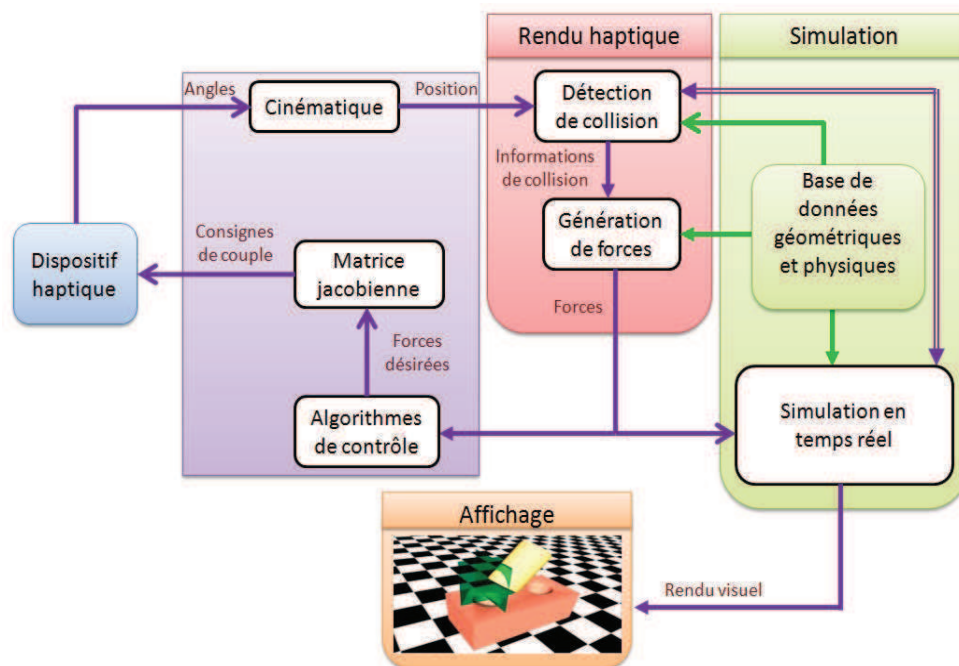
Rendu haptique

Simulation

Angles

Cinématique

Position

Détection de collision

Informations de collision

Base de données géométriques et physiques

Génération de forces

Consignes de couple

Dispositif haptique

Matrice jacobienne

Forces

Forces désirées

Algorithmes de contrôle

Simulation en temps réel

Affichage

Rendu visuel